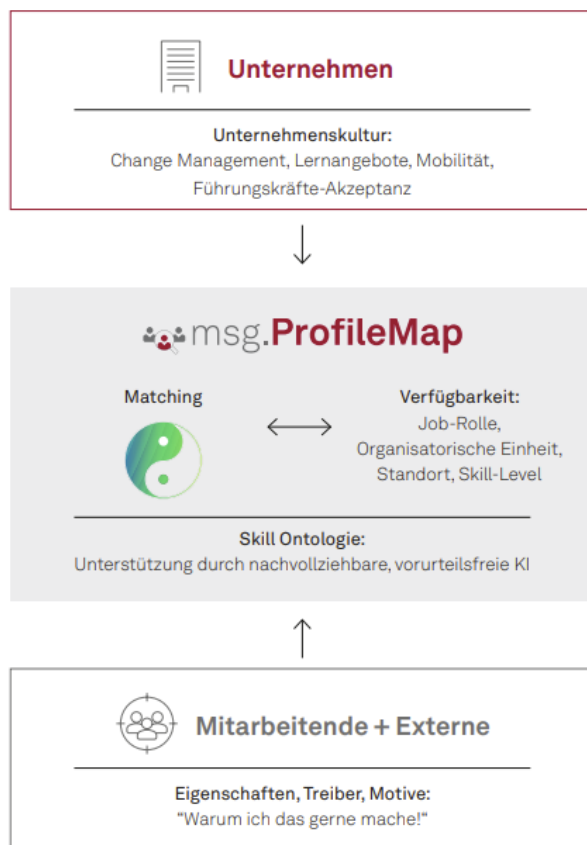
Unternehmen

Unternehmenskultur:
Change Management, Lernangebote, Mobilität, Führungskräfte-Akzeptanz

msg.ProfileMap

Matching

Verfügbarkeit:
Job-Rolle, Organisatorische Einheit, Standort, Skill-Level

Skill Ontologie:
Unterstützung durch nachvollziehbare, vorurteilsfreie KI

Mitarbeitende + Externe

Eigenschaften, Treiber, Motive:
"Warum ich das gerne mache!"